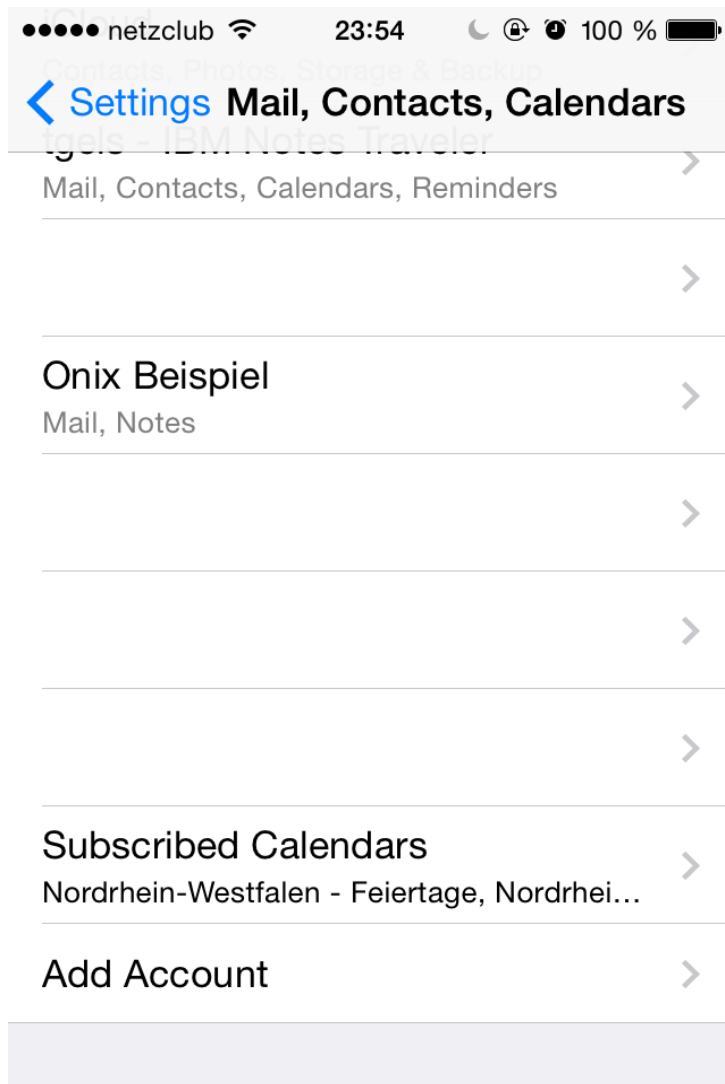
●●●●● netzclub 23:54 100 %

iCloud
Contacts, Photos, Storage & Backup

< Settings Mail, Contacts, Calendars

tgels - IBM Notes Traveler
Mail, Contacts, Calendars, Reminders

Onix Beispiel
Mail, Notes

Subscribed Calendars
Nordrhein-Westfalen - Feiertage, Nordrhei…

Add Account